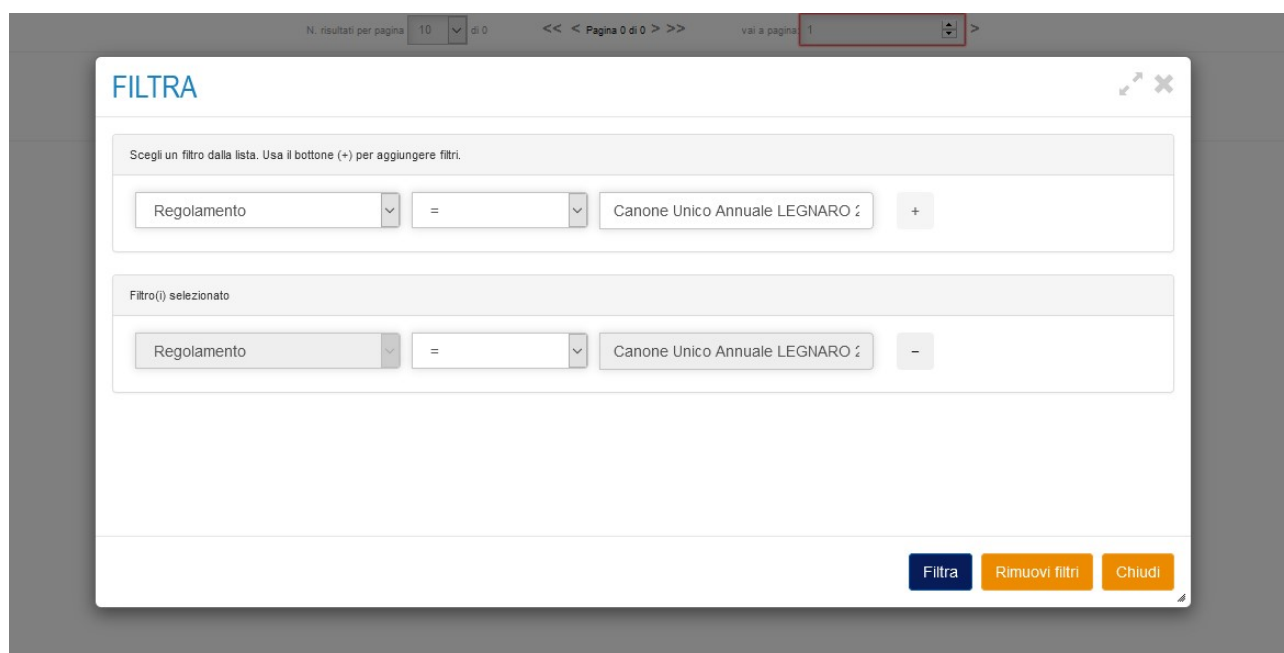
N. risultati per pagina 10 di 0 << < Pagina 0 di 0 > >> vai a pagina 1 >

FILTRA

Scegli un filtro dalla lista. Usa il bottone (+) per aggiungere filtri.

Regolamento = Canone Unico Annuale LEGNARO 2 +

Filtro(i) selezionato

Regolamento = Canone Unico Annuale LEGNARO 2 −

Filtra Rimuovi filtri Chiudi